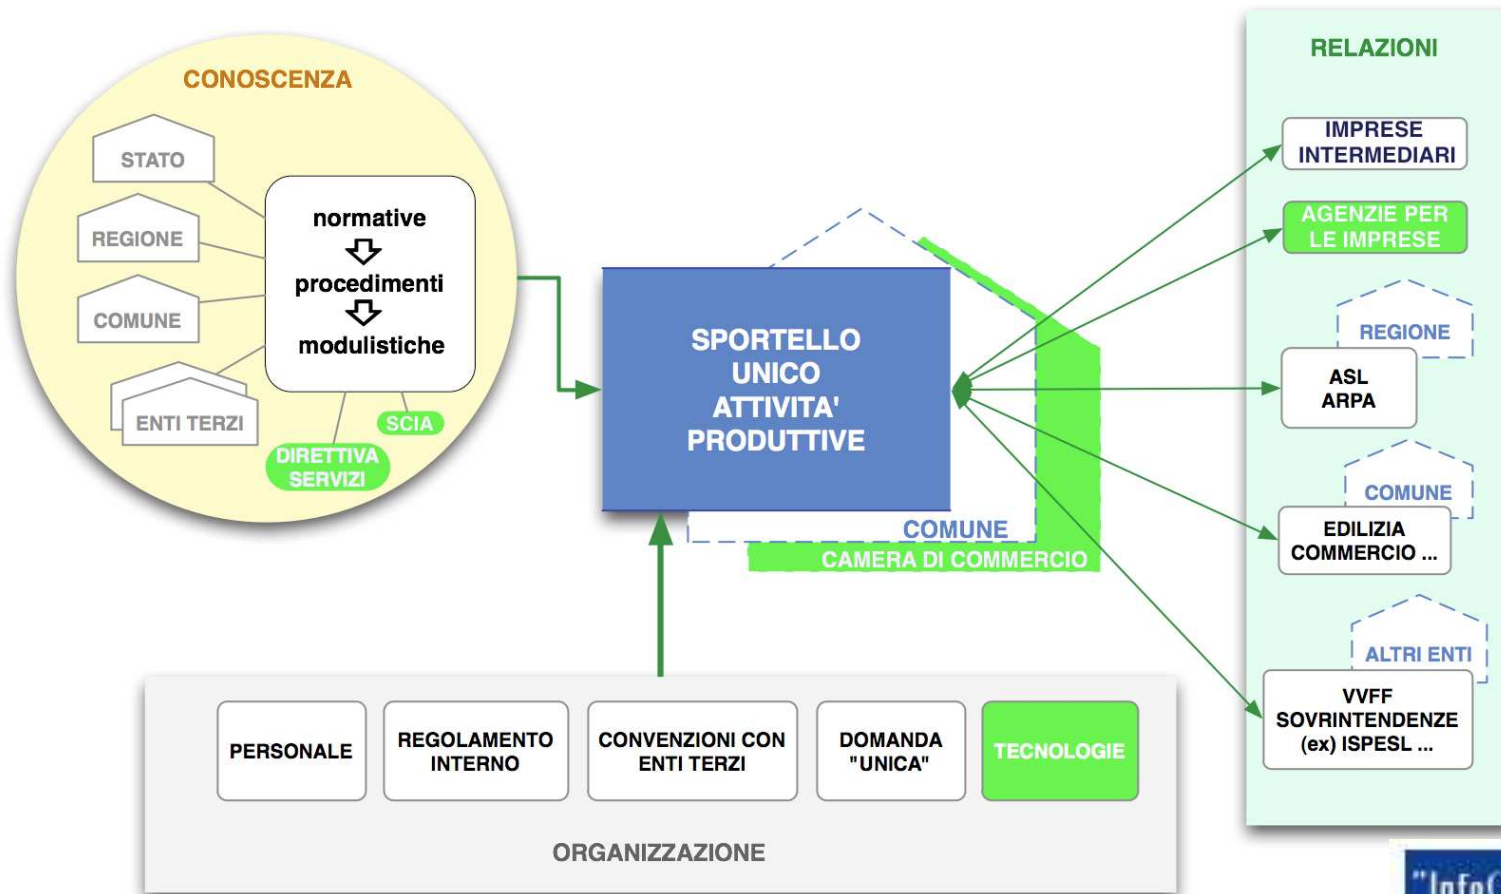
CONOSCENZA

STATO

REGIONE

COMUNE

ENTI TERZI

normative
procedimenti
modulistiche

SCIA

DIRETTIVA SERVIZI

SPORTELLO UNICO ATTIVITA' PRODUTTIVE

COMUNE

CAMERA DI COMMERCIO

RELAZIONI

IMPRESE INTERMEDIARI

AGENZIE PER LE IMPRESE

REGIONE

ASL ARPA

COMUNE

EDILIZIA COMMERCIO ...

ALTRI ENTI

VVFF SOVRINTENDENZE (ex) ISPESL ...

PERSONALE

REGOLAMENTO INTERNO

CONVENZIONI CON ENTI TERZI

DOMANDA "UNICA"

TECNOLOGIE

ORGANIZZAZIONE

"InfoC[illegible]